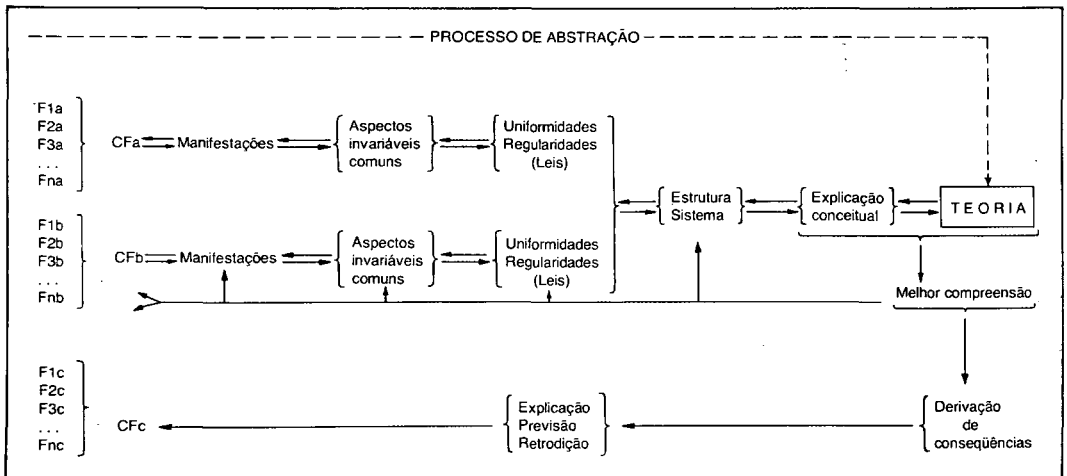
PROCESSO DE ABSTRAÇÃO

F1a
F2a
F3a
...
Fna

CFa Manifestações

Aspectos invariáveis comuns

Uniformidades Regularidades (Leis)

F1b
F2b
F3b
...
Fnb

CFb Manifestações

Aspectos invariáveis comuns

Uniformidades Regularidades (Leis)

Estrutura Sistema

Explicação conceitual

TEORIA

Melhor compreensão

F1c
F2c
F3c
...
Fnc

CFc

Explicação Previsão Retrodição

Derivação de conseqüências